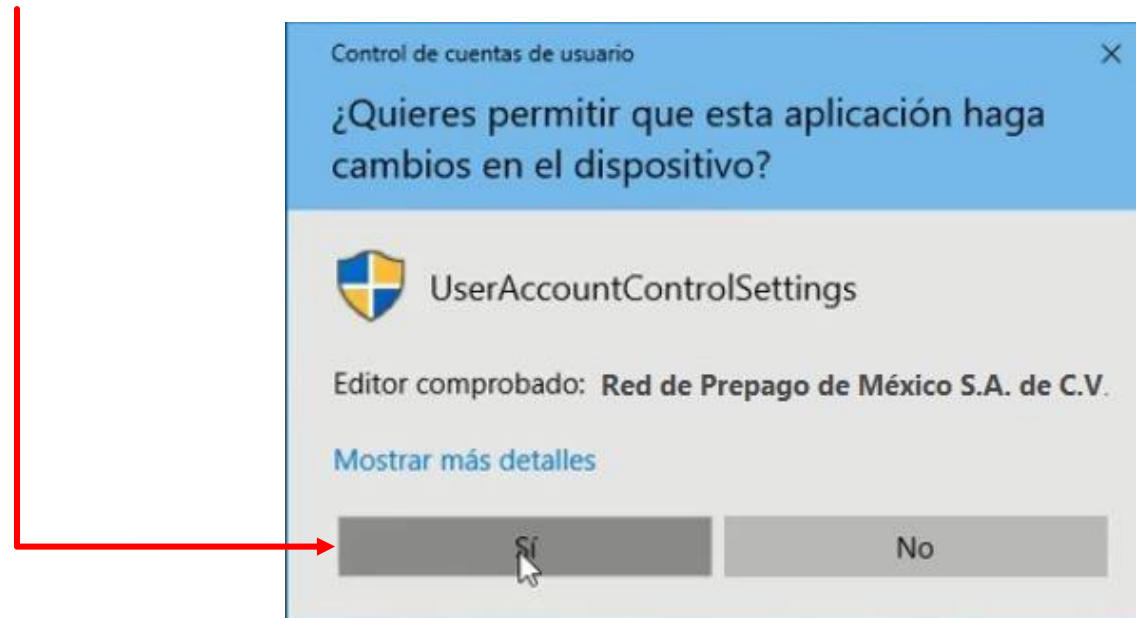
Control de cuentas de usuario

×

¿Quieres permitir que esta aplicación haga cambios en el dispositivo?

UserAccountControlSettings

Editor comprobado: Red de Prepago de México S.A. de C.V.

Mostrar más detalles

Sí

No